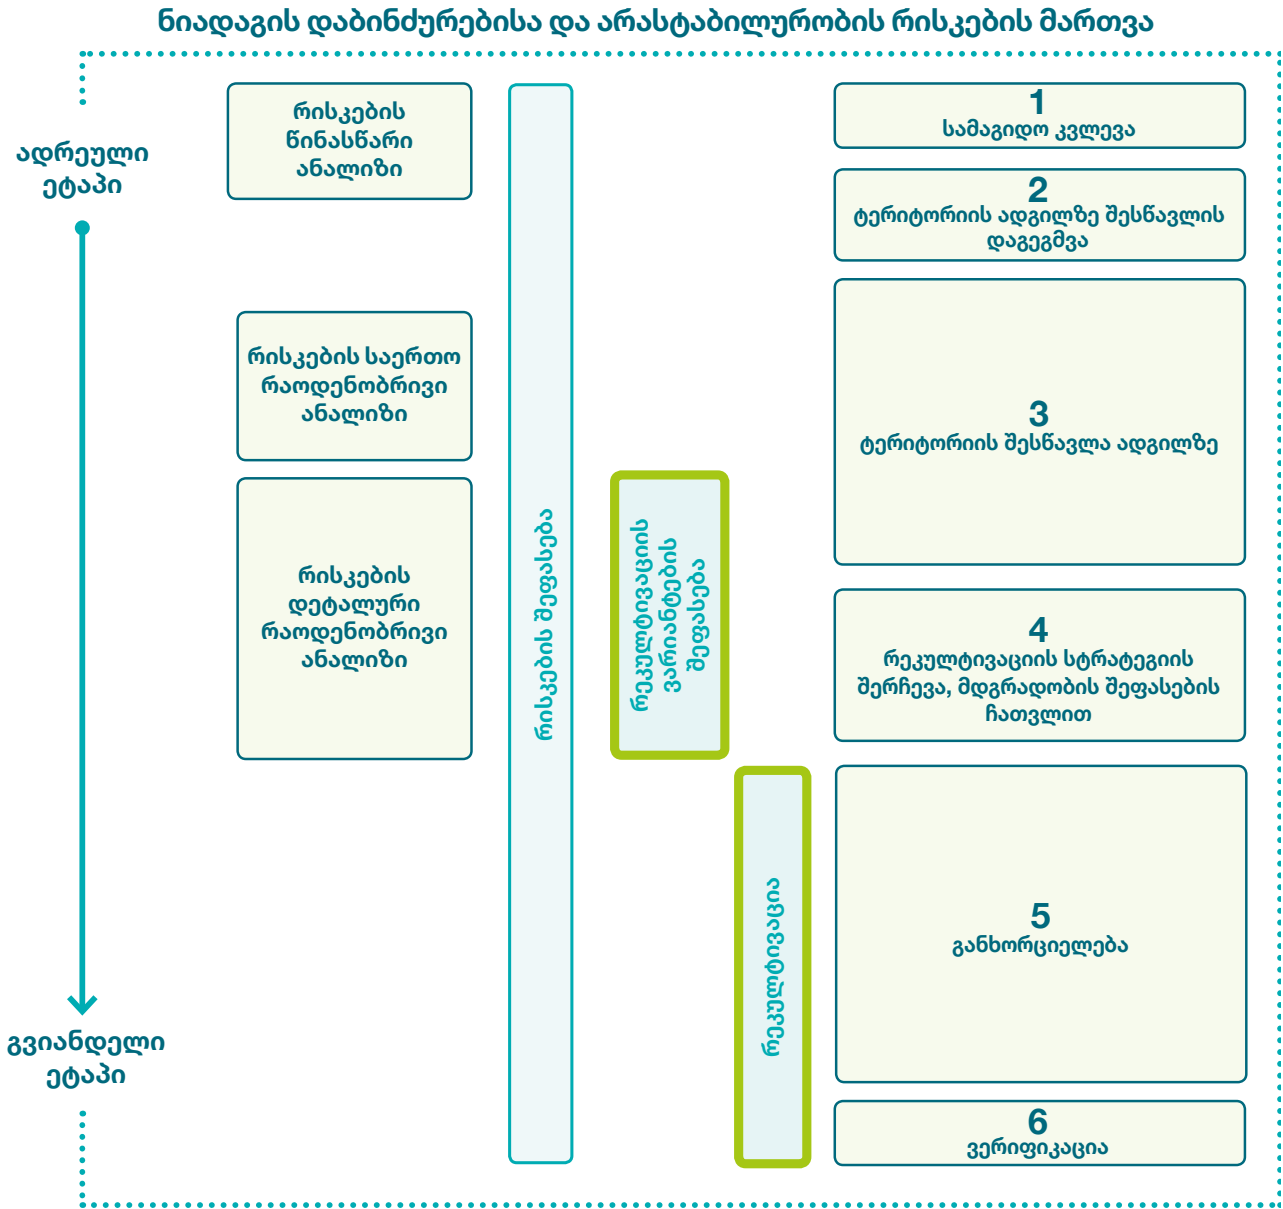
ნიადაგის დაბინძურებისა და არასტაბილურობის რისკების მართვა

ადრეული ეტაპი

გვიანდელი ეტაპი

რისკების წინასწარი ანალიზი

რისკების საერთო რაოდენობრივი ანალიზი

რისკების დეტალური რაოდენობრივი ანალიზი

რისკების შეფასება

რეკულტივაციის ვარიანტების შეფასება

რეკულტივაცია

1
სამაგიდო კვლევა

2
ტერიტორიის ადგილზე შესწავლის დაგეგმვა

3
ტერიტორიის შესწავლა ადგილზე

4
რეკულტივაციის სტრატეგიის შერჩევა, მდგრადობის შეფასების ჩათვლით

5
განხორციელება

6
ვერიფიკაცია